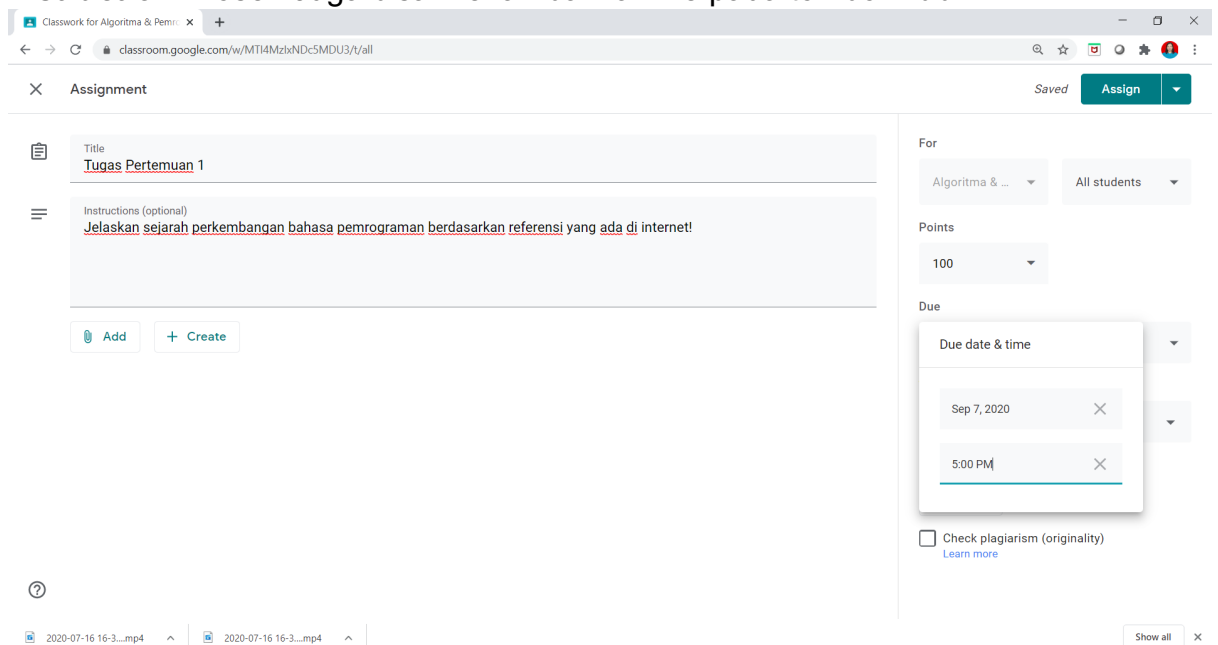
Classwork for Algoritma & Pemro ×

classroom.google.com/w/MTI4MzlxNDc5MDU3/t/all

Assignment

Saved Assign

Title
Tugas Pertemuan 1

Instructions (optional)
Jelaskan sejarah perkembangan bahasa pemrograman berdasarkan referensi yang ada di internet!

Add
+ Create

For
Algoritma & ...
All students

Points
100

Due

Due date & time

Sep 7, 2020

5:00 PM

Check plagiarism (originality)
Learn more

2020-07-16 16-3....mp4
2020-07-16 16-3....mp4

Show all